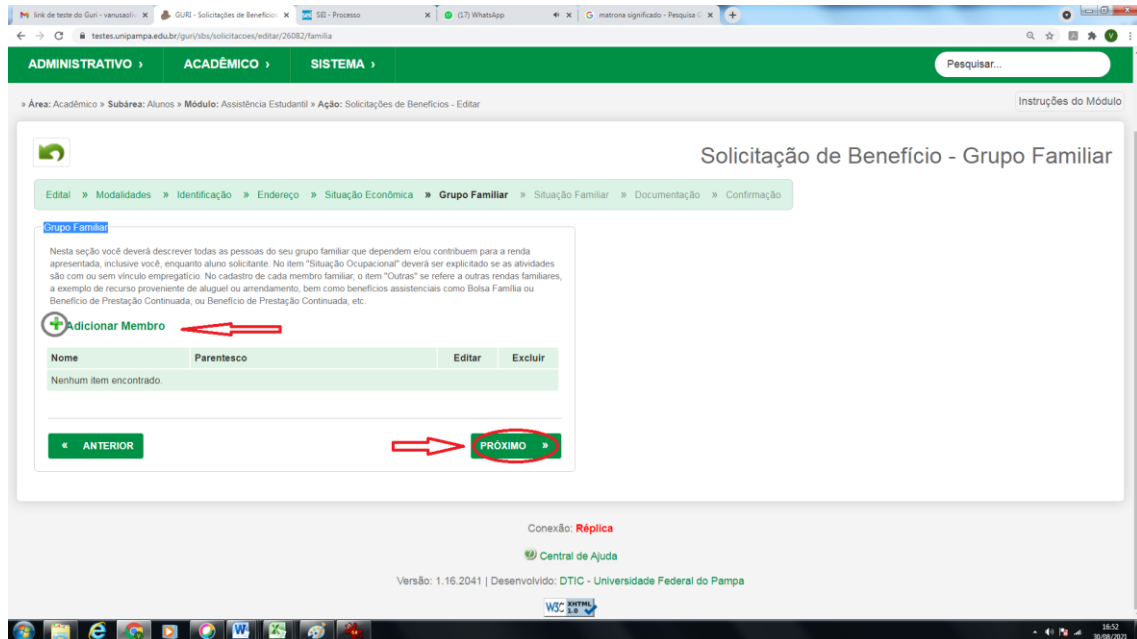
link de teste do Guri - vanusaoliv × | GURI - Solicitações de Benefício × | SII - Processo × | (17) WhatsApp × | matrona significado - Pesquisa × | +

testes.unipampa.edu.br/guri/sbs/solicitacoes/editar/26082/familia

ADMINISTRATIVO › ACADÊMICO › SISTEMA › Pesquisar...

» Área: Acadêmico » Subárea: Alunos » Módulo: Assistência Estudantil » Ação: Solicitações de Benefícios - Editar

Instruções do Módulo

Solicitação de Benefício - Grupo Familiar

Edital » Modalidades » Identificação » Endereço » Situação Econômica » Grupo Familiar » Situação Familiar » Documentação » Confirmação

Grupo Familiar

Nesta seção você deverá descrever todas as pessoas do seu grupo familiar que dependem e/ou contribuem para a renda apresentada, inclusive você, enquanto aluno solicitante. No item "Situação Ocupacional" deverá ser explicitado se as atividades são com ou sem vínculo empregatício. No cadastro de cada membro familiar, o item "Outras" se refere a outras rendas familiares, a exemplo de recurso proveniente de aluguel ou arrendamento, bem como benefícios assistenciais como Bolsa Família ou Benefício de Prestação Continuada, ou Benefício de Prestação Continuada, etc.

Adicionar Membro

| Nome | Parentesco | Editar | Excluir |
|---|---|---|---|
| Nenhum item encontrado. | | | |

« ANTERIOR

PRÓXIMO »

Conexão: Réplica

Central de Ajuda

Versão: 1.16.2041 | Desenvolvido: DTIC - Universidade Federal do Pampa

W3C XHTML 1.0

16:52
30/08/2021